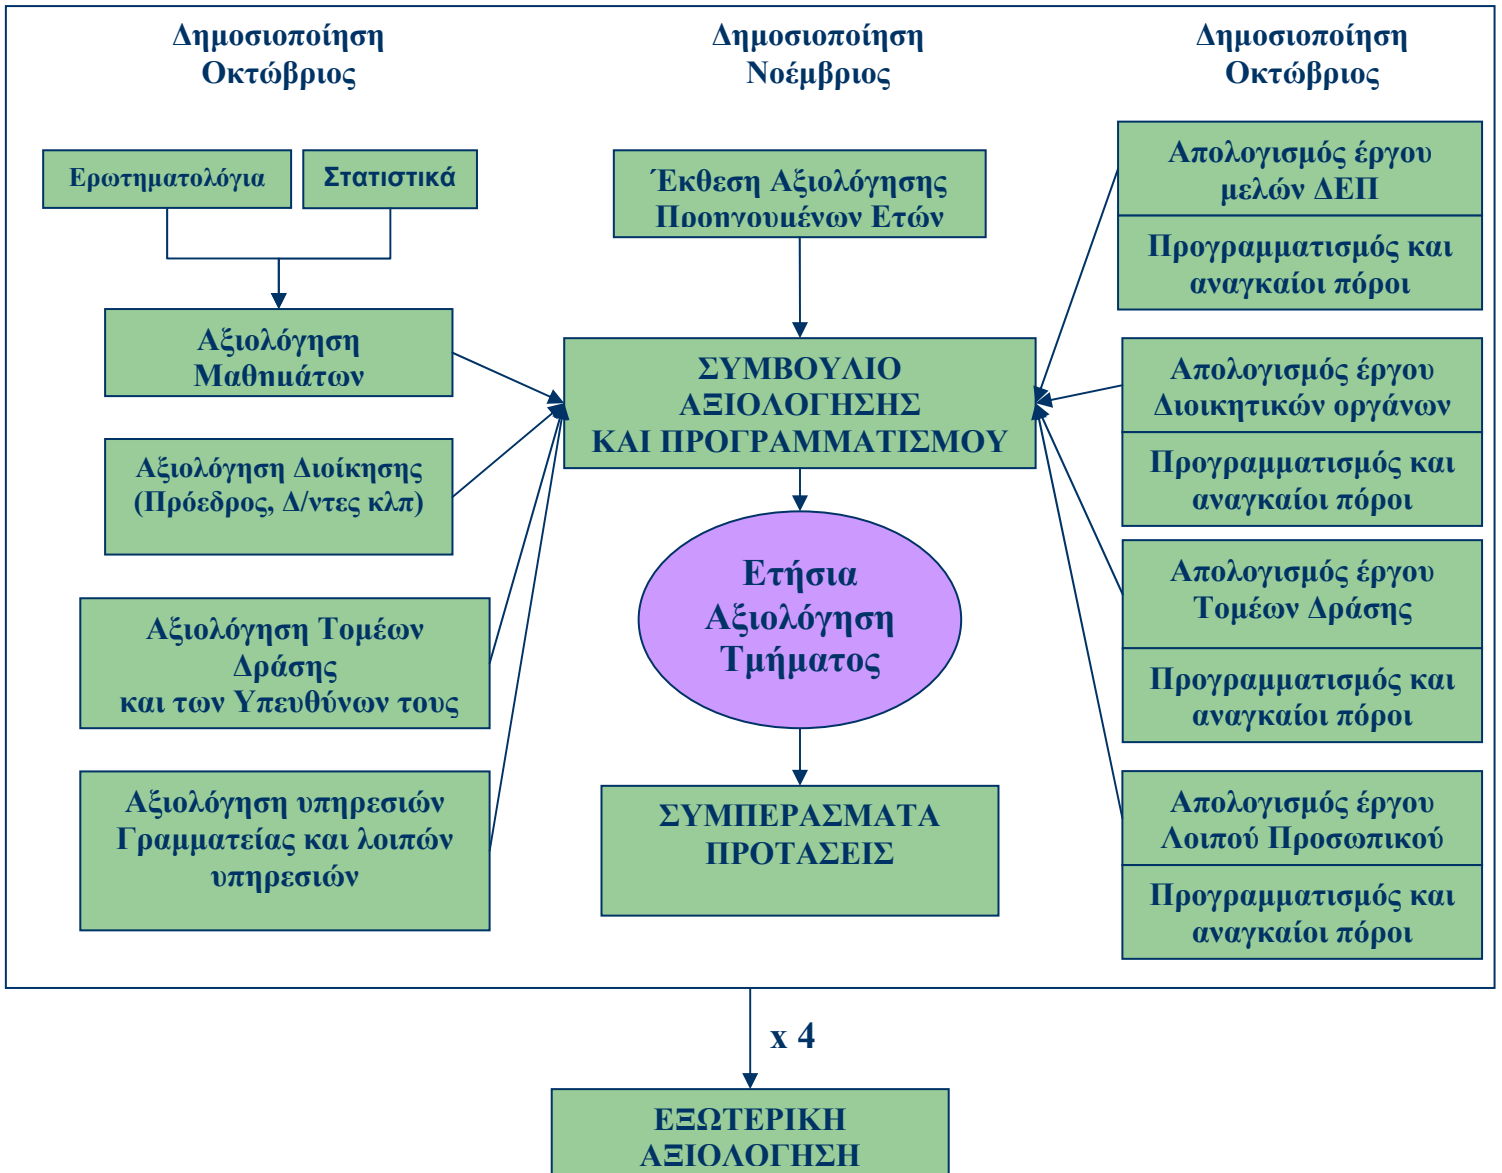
Δημοσιοποίηση
Οκτώβριος

Δημοσιοποίηση
Νοέμβριος

Δημοσιοποίηση
Οκτώβριος

Ερωτηματολόγια

Στατιστικά

Αξιολόγηση
Μαθημάτων

Αξιολόγηση Διοίκησης
(Πρόεδρος, Δ/ντες κλπ)

Αξιολόγηση Τομέων
Δράσης
και των Υπευθύνων τους

Αξιολόγηση υπηρεσιών
Γραμματείας και λοιπών
υπηρεσιών

Έκθεση Αξιολόγησης
Προηγουμένων Ετών

ΣΥΜΒΟΥΛΙΟ
ΑΞΙΟΛΟΓΗΣΗΣ
ΚΑΙ ΠΡΟΓΡΑΜΜΑΤΙΣΜΟΥ

Ετήσια
Αξιολόγηση
Τμήματος

ΣΥΜΠΕΡΑΣΜΑΤΑ
ΠΡΟΤΑΣΕΙΣ

Απολογισμός έργου
μελών ΔΕΠ

Προγραμματισμός και
αναγκαίοι πόροι

Απολογισμός έργου
Διοικητικών οργάνων

Προγραμματισμός και
αναγκαίοι πόροι

Απολογισμός έργου
Τομέων Δράσης

Προγραμματισμός και
αναγκαίοι πόροι

Απολογισμός έργου
Λοιπού Προσωπικού

Προγραμματισμός και
αναγκαίοι πόροι

x 4

ΕΞΩΤΕΡΙΚΗ
ΑΞΙΟΛΟΓΗΣΗ